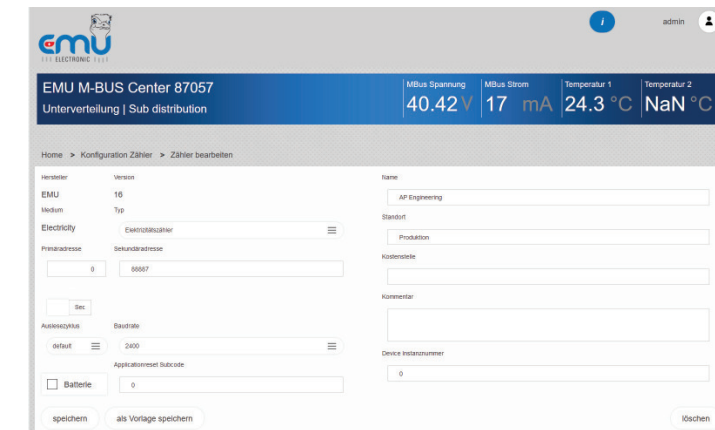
emu
ELECTRONIC

i

admin

EMU M-BUS Center 87057
Unterverteilung | Sub distribution

| MBus Spannung | MBus Strom | Temperatur 1 | Temperatur 2 |
|---|---|---|---|
| 40.42 V | 17 mA | 24.3 °C | NaN °C |

Home > Konfiguration Zähler > Zähler bearbeiten

Hersteller
EMU

Version
16

Medium
Electricity

Typ
Elektrizitätszähler

Primäradresse
0

Sekundäradresse
66667

Sec

Auslesezyklus
default

Baudrate
2400

Applicationreset Subcode
0

Batterie

speichern

als Vorlage speichern

Name
AP Engineering

Standort
Produktion

Kostenstelle

Kommentar

Device Instanznummer
0

löschen